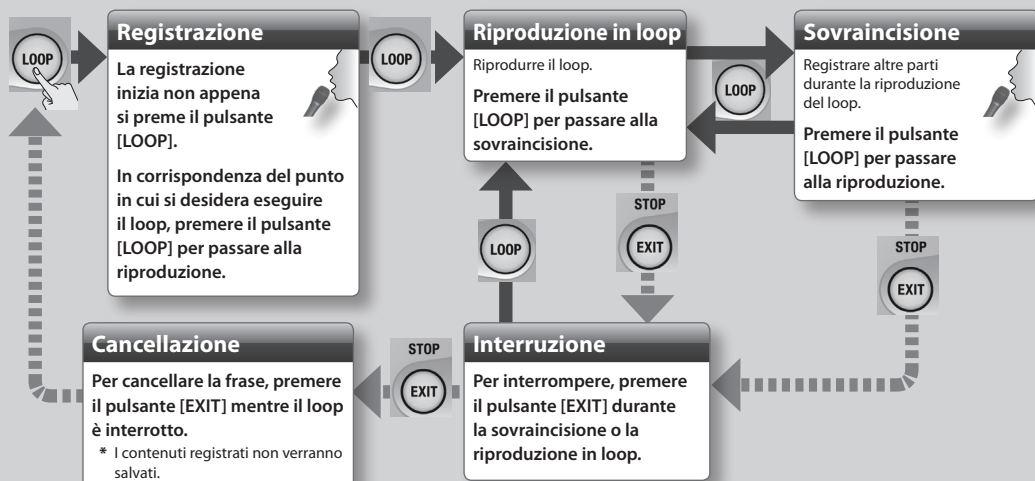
LOOP

Registrazione

La registrazione inizia non appena si preme il pulsante [LOOP].

In corrispondenza del punto in cui si desidera eseguire il loop, premere il pulsante [LOOP] per passare alla riproduzione.

LOOP

Riproduzione in loop

Riprodurre il loop.

Premere il pulsante [LOOP] per passare alla sovraincisione.

LOOP

Sovraincisione

Registrare altre parti durante la riproduzione del loop.

Premere il pulsante [LOOP] per passare alla riproduzione.

STOP
EXIT

LOOP

STOP
EXIT

Cancellazione

Per cancellare la frase, premere il pulsante [EXIT] mentre il loop è interrotto.

* I contenuti registrati non verranno salvati.

STOP
EXIT

Interruzione

Per interrompere, premere il pulsante [EXIT] durante la sovraincisione o la riproduzione in loop.